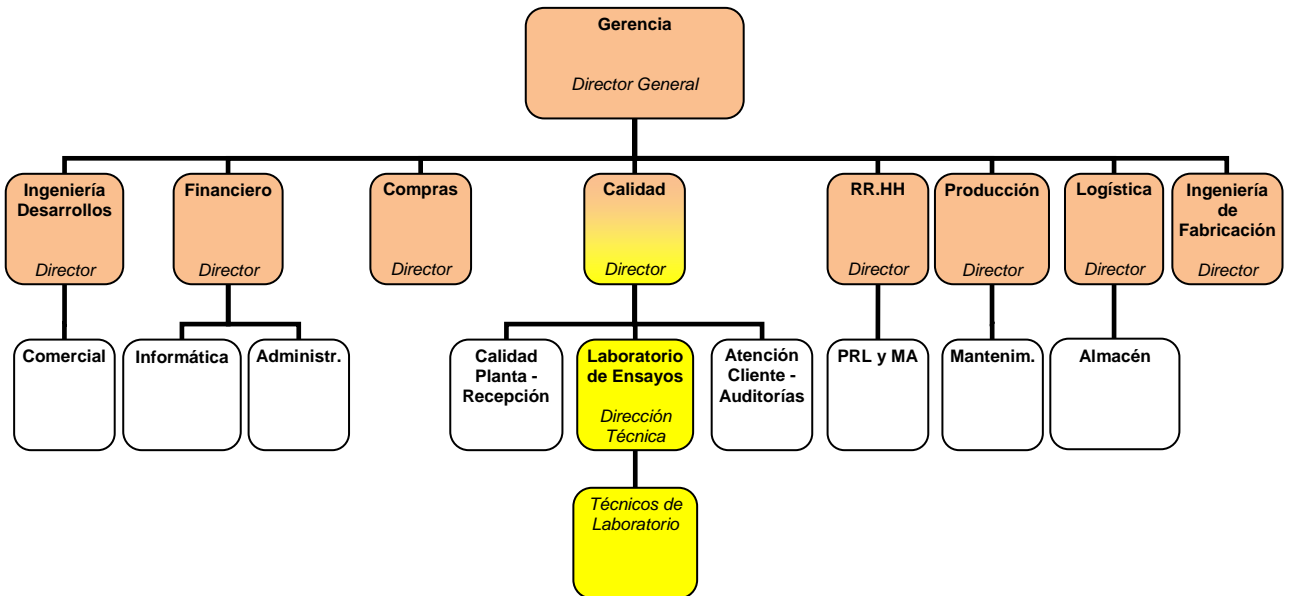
Gerencia
Director General

Ingeniería Desarrollos
Director

Financiero
Director

Compras
Director

Calidad
Director

RR.HH
Director

Producción
Director

Logística
Director

Ingeniería de Fabricación
Director

Comercial

Informática

Administr.

Calidad Planta - Recepción

Laboratorio de Ensayos
Dirección Técnica

Atención Cliente - Auditorías

PRL y MA

Mantenim.

Almacén

Técnicos de Laboratorio